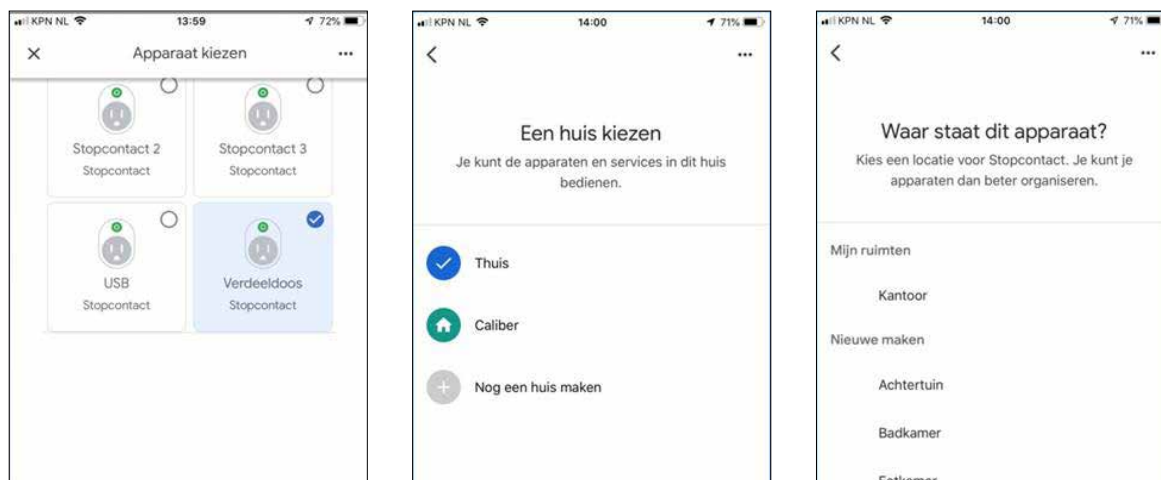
KPN NL 13:59 72%

Apparaat kiezen

Stopcontact 2
Stopcontact

Stopcontact 3
Stopcontact

USB
Stopcontact

Verdeeldoos
Stopcontact

KPN NL 14:00 71%

Een huis kiezen

Je kunt de apparaten en services in dit huis bedienen.

Thuis

Caliber

Nog een huis maken

KPN NL 14:00 71%

Waar staat dit apparaat?

Kies een locatie voor Stopcontact. Je kunt je apparaten dan beter organiseren.

Mijn ruimten

Kantoor

Nieuwe maken

Achtertuin

Badkamer

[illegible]